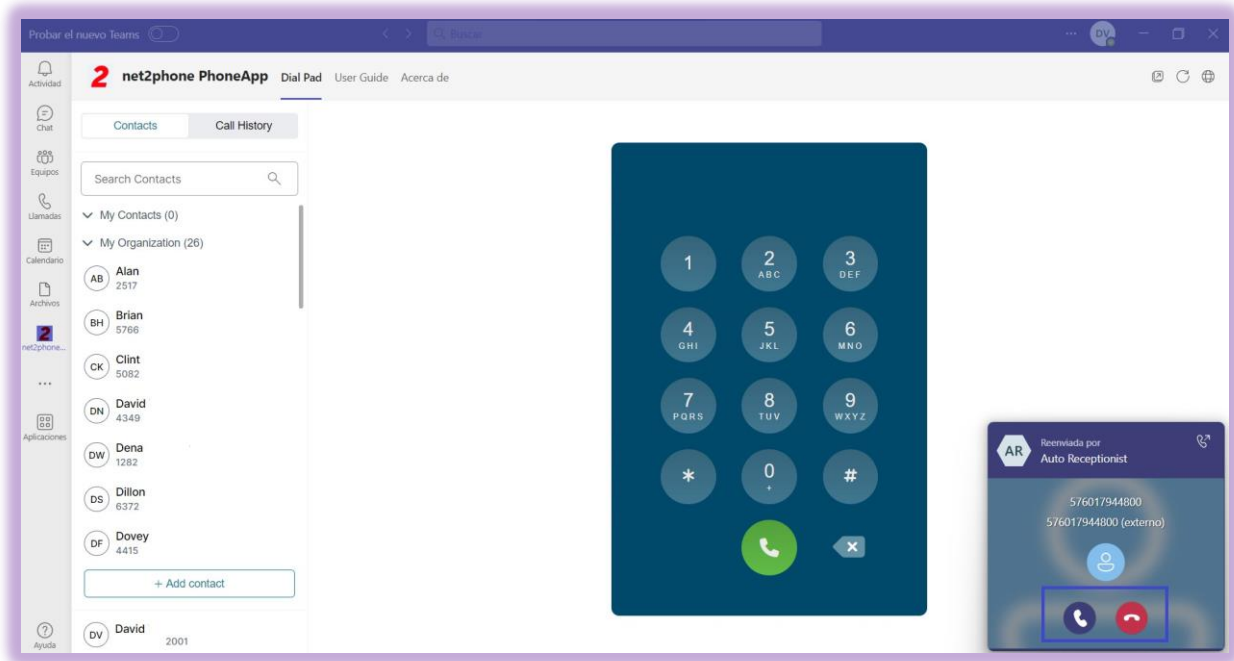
Probar el nuevo Teams

Buscar

DV

Actividad

Chat

Equipos

Llamadas

Calendario

Archivos

net2phone...

...

Aplicaciones

Ayuda

2 net2phone PhoneApp Dial Pad User Guide Acerca de

Contacts Call History

Search Contacts

My Contacts (0)

My Organization (26)

AB Alan 2517

BH Brian 5766

CK Clint 5082

DN David 4349

DW Dena 1282

DS Dillon 6372

DF Dovey 4415

+ Add contact

DV David 2001

1
2 ABC
3 DEF
4 GHI
5 JKL
6 MNO
7 PQRS
8 TUV
9 WXYZ
*
0 +
#

AR Reenviada por Auto Receptionist

576017944800

576017944800 (externo)